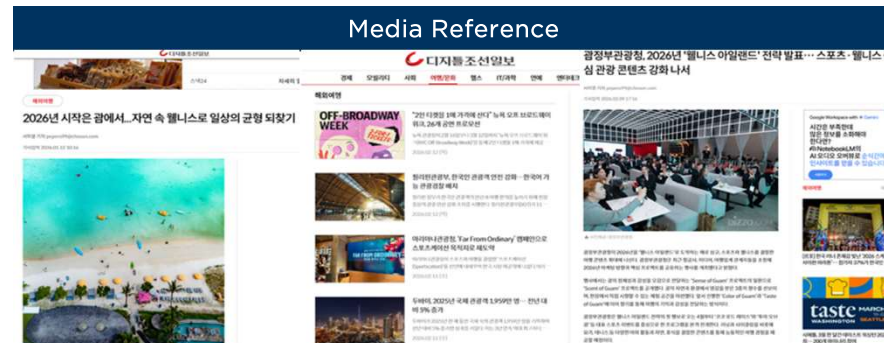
Media Reference

디지틀조선일보

2026년 시작은 괌에서...자연 속 웰니스로 일상의 균형 되찾기

디지틀조선일보

경제 오설라다 사회 여행/문화 헬스 IT/과학 연예 엔터테인

해외여행

OFF-BROADWAY WEEK

"2만 다원일 1에 가격에 산다" 뉴욕 오프 브로드웨이 위크, 26개 공연 프로모션

필리핀관광청, 한국인 관광객 안전 강화…한국어 가능 관광경찰 배치

아이마이관광청, 'Far From Ordinary' 캠페인으로 스포츠케이션 목적지로 재도약

두바이, 2025년 국제 관광객 1,959만 명… 전년 대비 5% 증가

괌정부관광청, 2026년 '웰니스 아일랜드' 전략 발표… 스포츠·웰니스·미식 관광 콘텐츠 강화 나서

taste